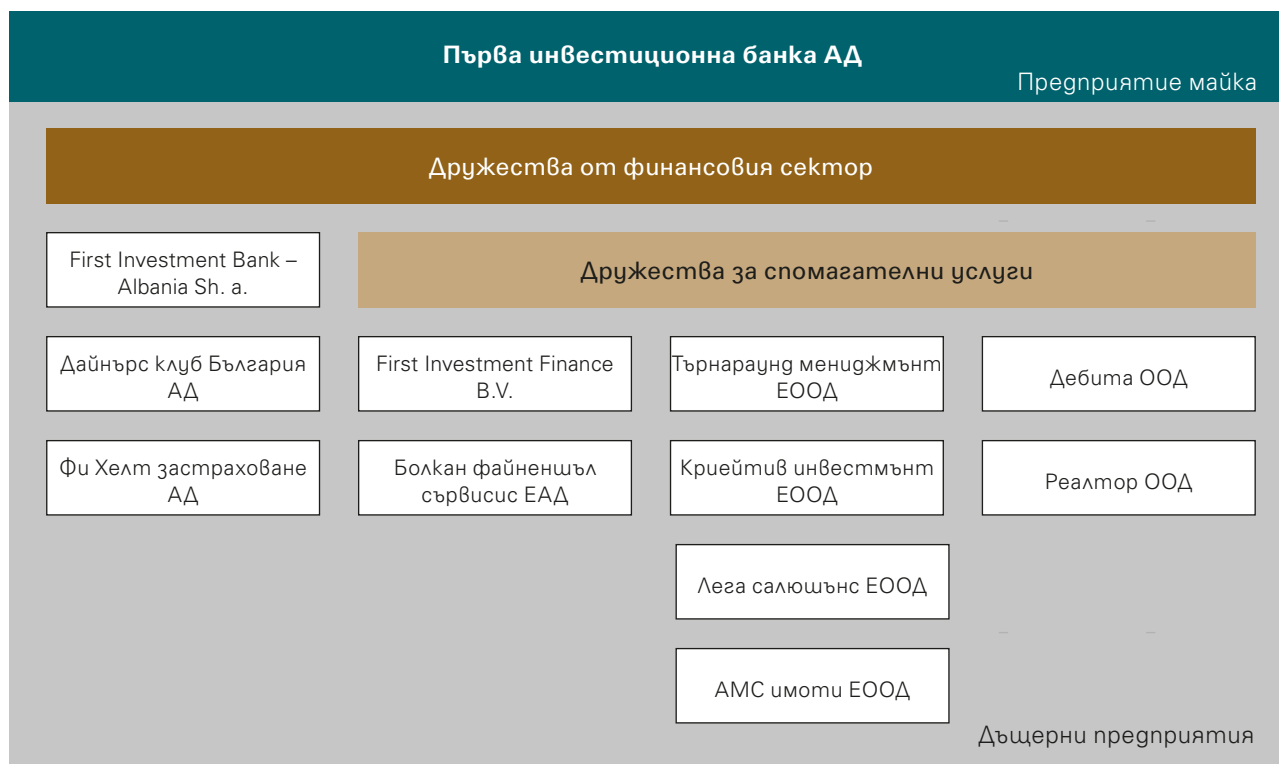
Първа инвестиционна банка АД

Предприятие майка

Дружества от финансовия сектор

First Investment Bank – Albania Sh. a.

Дружества за спомагателни услуги

Дайнърс клуб България АД

First Investment Finance B.V.

Търнараунд мениджмънт ЕООД

Дебита ООД

Фи Хелт застраховане АД

Болкан файненшъл сървисис ЕАД

Криейтив инвестмънт ЕООД

Реалтор ООД

Лега салюшънс ЕООД

АМС имоти ЕООД

Дъщерни предприятия